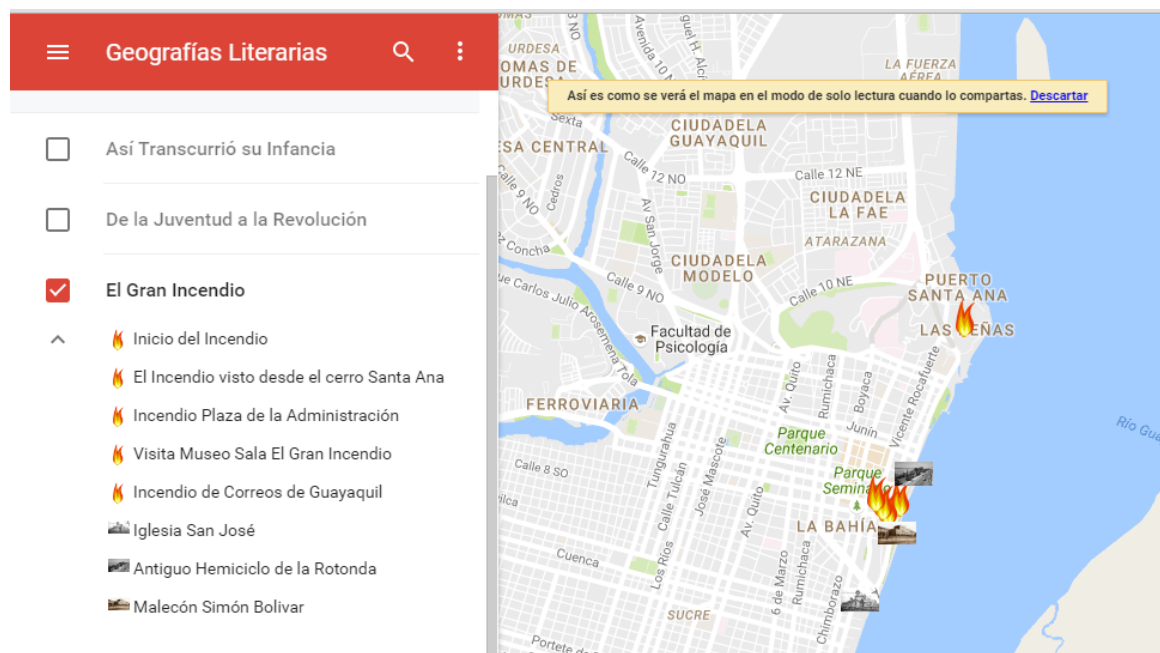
Geografías Literarias

Así Transcurrió su Infancia

De la Juventud a la Revolución

El Gran Incendio

Inicio del Incendio

El Incendio visto desde el cerro Santa Ana

Incendio Plaza de la Administración

Visita Museo Sala El Gran Incendio

Incendio de Correos de Guayaquil

Iglesia San José

Antiguo Hemiciclo de la Rotonda

Malecón Simón Bolivar

Así es como se verá el mapa en el modo de solo lectura cuando lo compartas. Descartar

URDESA
LOMAS DE URDESA
Avenida 10 NO
LA FUERZA AÉREA
CIUDADELA GUAYAQUIL
ESA CENTRAL
Sexta
Calle 12 NO
Calle 12 NE
Cedros
Calle 9 NO
Av San Jorge
CIUDADELA LA FAE
ATARAZANA
Concha
CIUDADELA MODELO
PUERTO SANTA ANA
Calle 9 NO
Calle 10 NE
LAS PEÑAS
Carlos Julio Arosemena Tola
Facultad de Psicología
Vicente Rocafuerte
FERROVIARIA
Av. Quito
Rumichaca
Boyaca
Junin
Río Gua
Parque Centenario
Tungurahua
Calle 8 SO
Calle Tulcán
José Mascote
Parque Seminario
LA BAHÍA
Av. Quito
Cuenca
Los Ríos
6 de Marzo
Rumichaca
Chimborazo
SUCRE
Portete